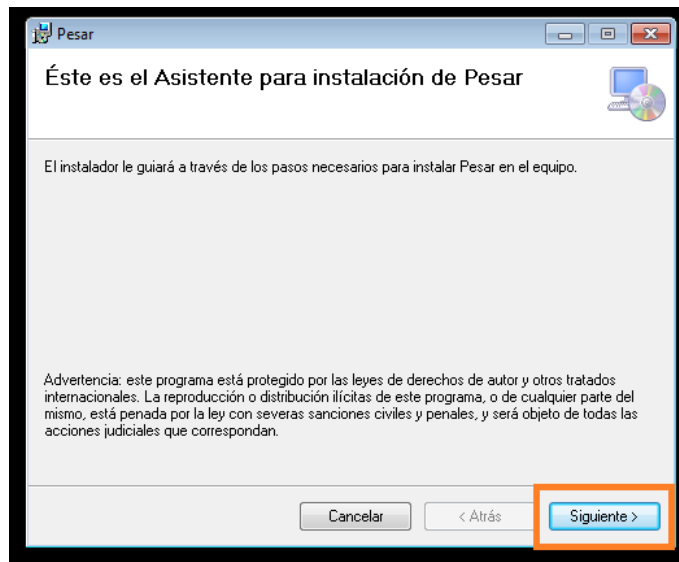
Pesar

Éste es el Asistente para instalación de Pesar

El instalador le guiará a través de los pasos necesarios para instalar Pesar en el equipo.

Advertencia: este programa está protegido por las leyes de derechos de autor y otros tratados internacionales. La reproducción o distribución ilícitas de este programa, o de cualquier parte del mismo, está penada por la ley con severas sanciones civiles y penales, y será objeto de todas las acciones judiciales que correspondan.

Cancelar

< Atrás

Siguiente >